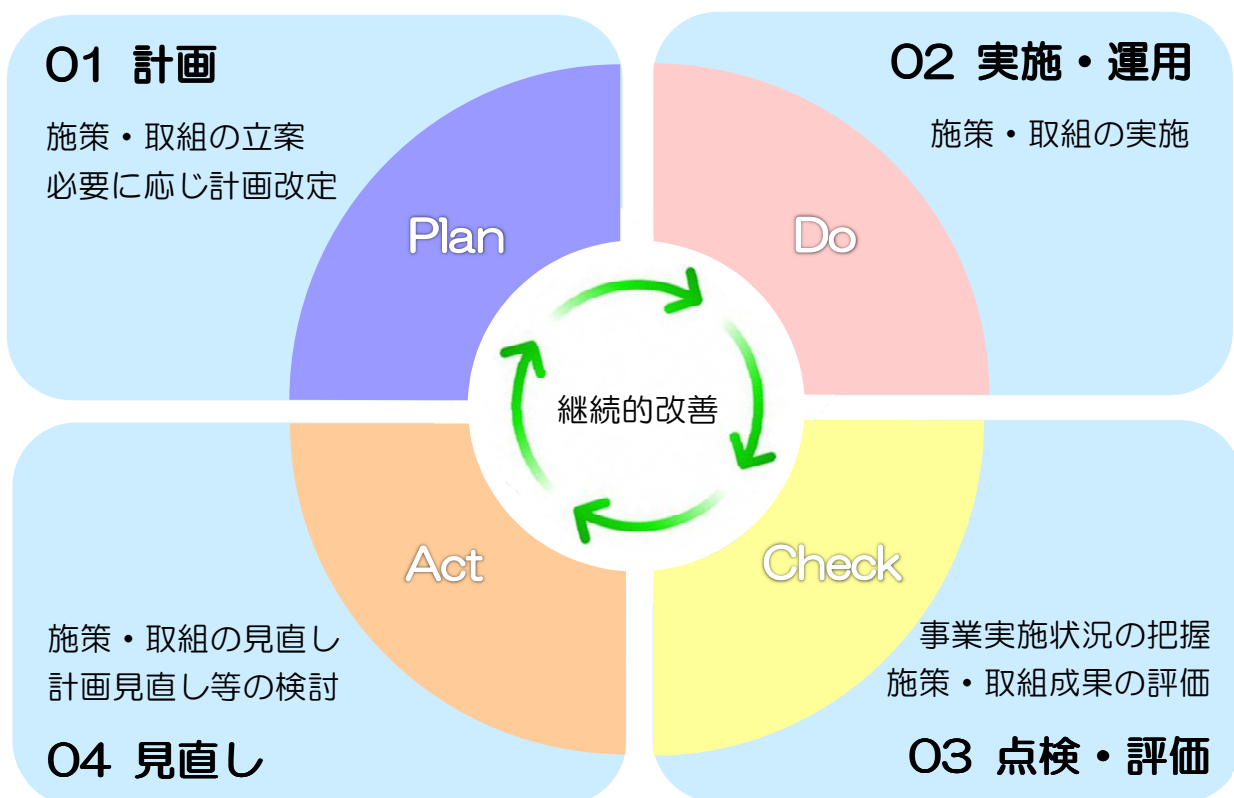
01 計画

施策・取組の立案
必要に応じ計画改定

Plan

02 実施・運用

施策・取組の実施

Do

継続的改善

Act

施策・取組の見直し
計画見直し等の検討

04 見直し

Check

事業実施状況の把握
施策・取組成果の評価

03 点検・評価